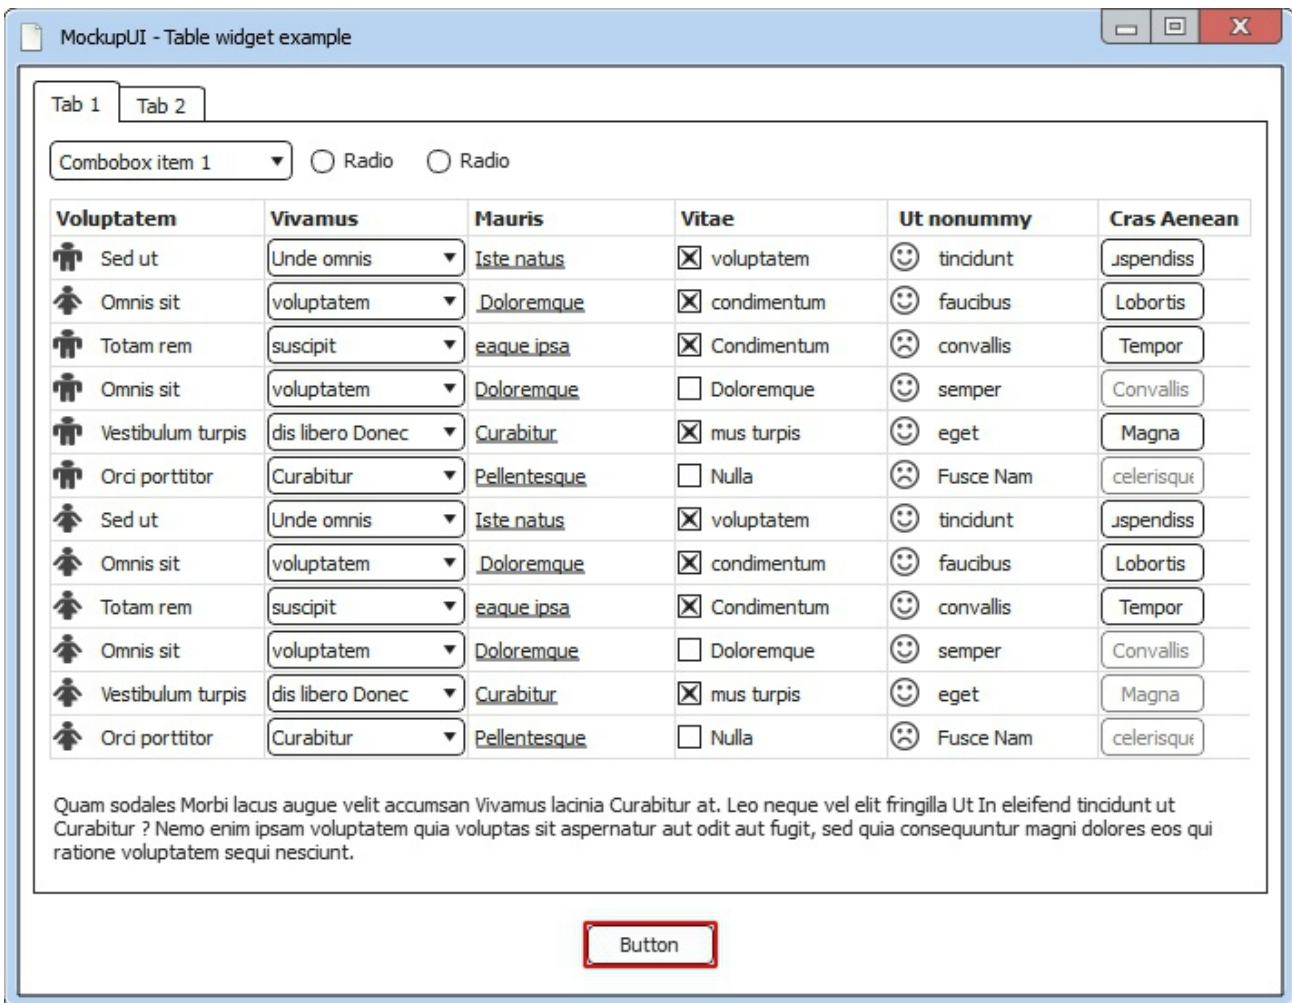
MockupUI - Table widget example

Tab 1 Tab 2

Combobox item 1 Radio Radio

| Voluptatem | Vivamus | Mauris | Vitae | Ut nonummy | Cras Aenean |
|---|---|---|---|---|---|
| Sed ut | Unde omnis | Iste natus | voluptatem | tincidunt | uspendiss |
| Omnis sit | voluptatem | Doloremque | condimentum | faucibus | Lobortis |
| Totam rem | suscipit | eaque ipsa | Condimentum | convallis | Tempor |
| Omnis sit | voluptatem | Doloremque | Doloremque | semper | Convallis |
| Vestibulum turpis | dis libero Donec | Curabitur | mus turpis | eget | Magna |
| Orci porttitor | Curabitur | Pellentesque | Nulla | Fusce Nam | celerisque |
| Sed ut | Unde omnis | Iste natus | voluptatem | tincidunt | uspendiss |
| Omnis sit | voluptatem | Doloremque | condimentum | faucibus | Lobortis |
| Totam rem | suscipit | eaque ipsa | Condimentum | convallis | Tempor |
| Omnis sit | voluptatem | Doloremque | Doloremque | semper | Convallis |
| Vestibulum turpis | dis libero Donec | Curabitur | mus turpis | eget | Magna |
| Orci porttitor | Curabitur | Pellentesque | Nulla | Fusce Nam | celerisque |

Quam sodales Morbi lacus augue velit accumsan Vivamus lacinia Curabitur at. Leo neque vel elit fringilla Ut In eleifend tincidunt ut Curabitur ? Nemo enim ipsam voluptatem quia voluptas sit aspernatur aut odit aut fugit, sed quia consequuntur magni dolores eos qui ratione voluptatem sequi nesciunt.

Button